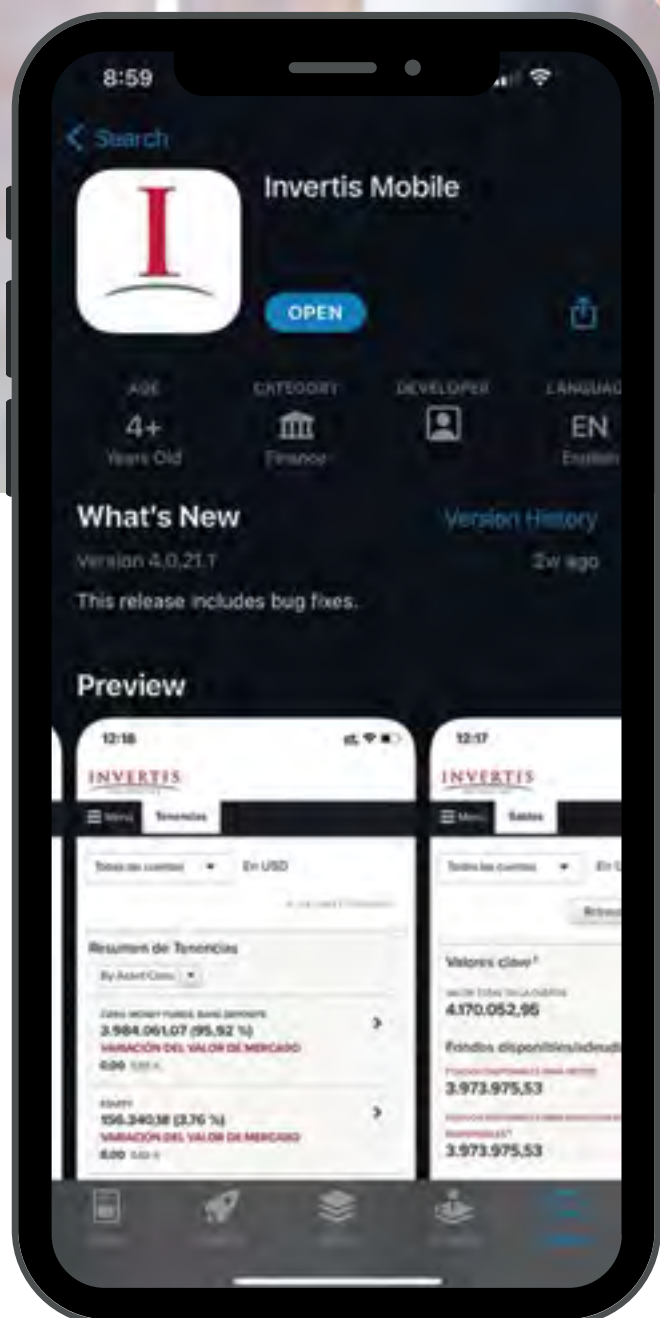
8:59

< Search

Invertis Mobile

OPEN

AGE
4+
Years Old

CATEGORY
Finance

DEVELOPER

LANGUAG
EN
English

What's New
Version History
Version 4.0.21.1
2w ago
This release includes bug fixes.

Preview

12:16
INVERTIS
Menú Tenencias
Todas las cuentas En USD
Resumen de Tenencias
By Asset Class
CASH, MONEY FUNDS, BANK DEPOSITS
3.984.061,07 (95,92 %)
VARIACIÓN DEL VALOR DE MERCADO
0,00
EQUITY
156.340,18 (3,76 %)
VARIACIÓN DEL VALOR DE MERCADO
0,00

12:17
INVERTIS
Menú Saldos
Todas las cuentas En U
Valores clave
VALOR TOTAL DE LA CUENTA
4.170.052,95
Fondos disponibles/adeud
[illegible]
3.973.975,53
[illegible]
3.973.975,53